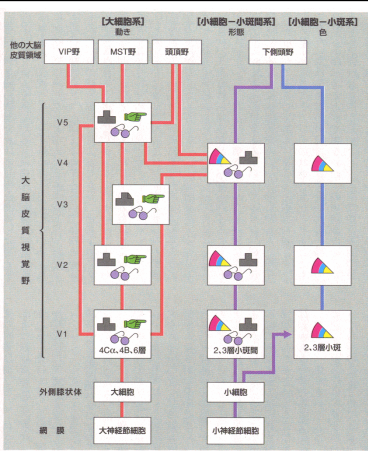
【大細胞系】
動き

【小細胞―小斑間系】
形態

【小細胞―小斑系】
色

他の大脳皮質領域

VIP野

MST野

頭頂野

下側頭野

V5

V4

V3

V2

V1

大脳皮質視覚野

4Cα、4B、6層

2、3層小斑間

2、3層小斑

外側膝状体

大細胞

小細胞

網　膜

大神経節細胞

小神経節細胞